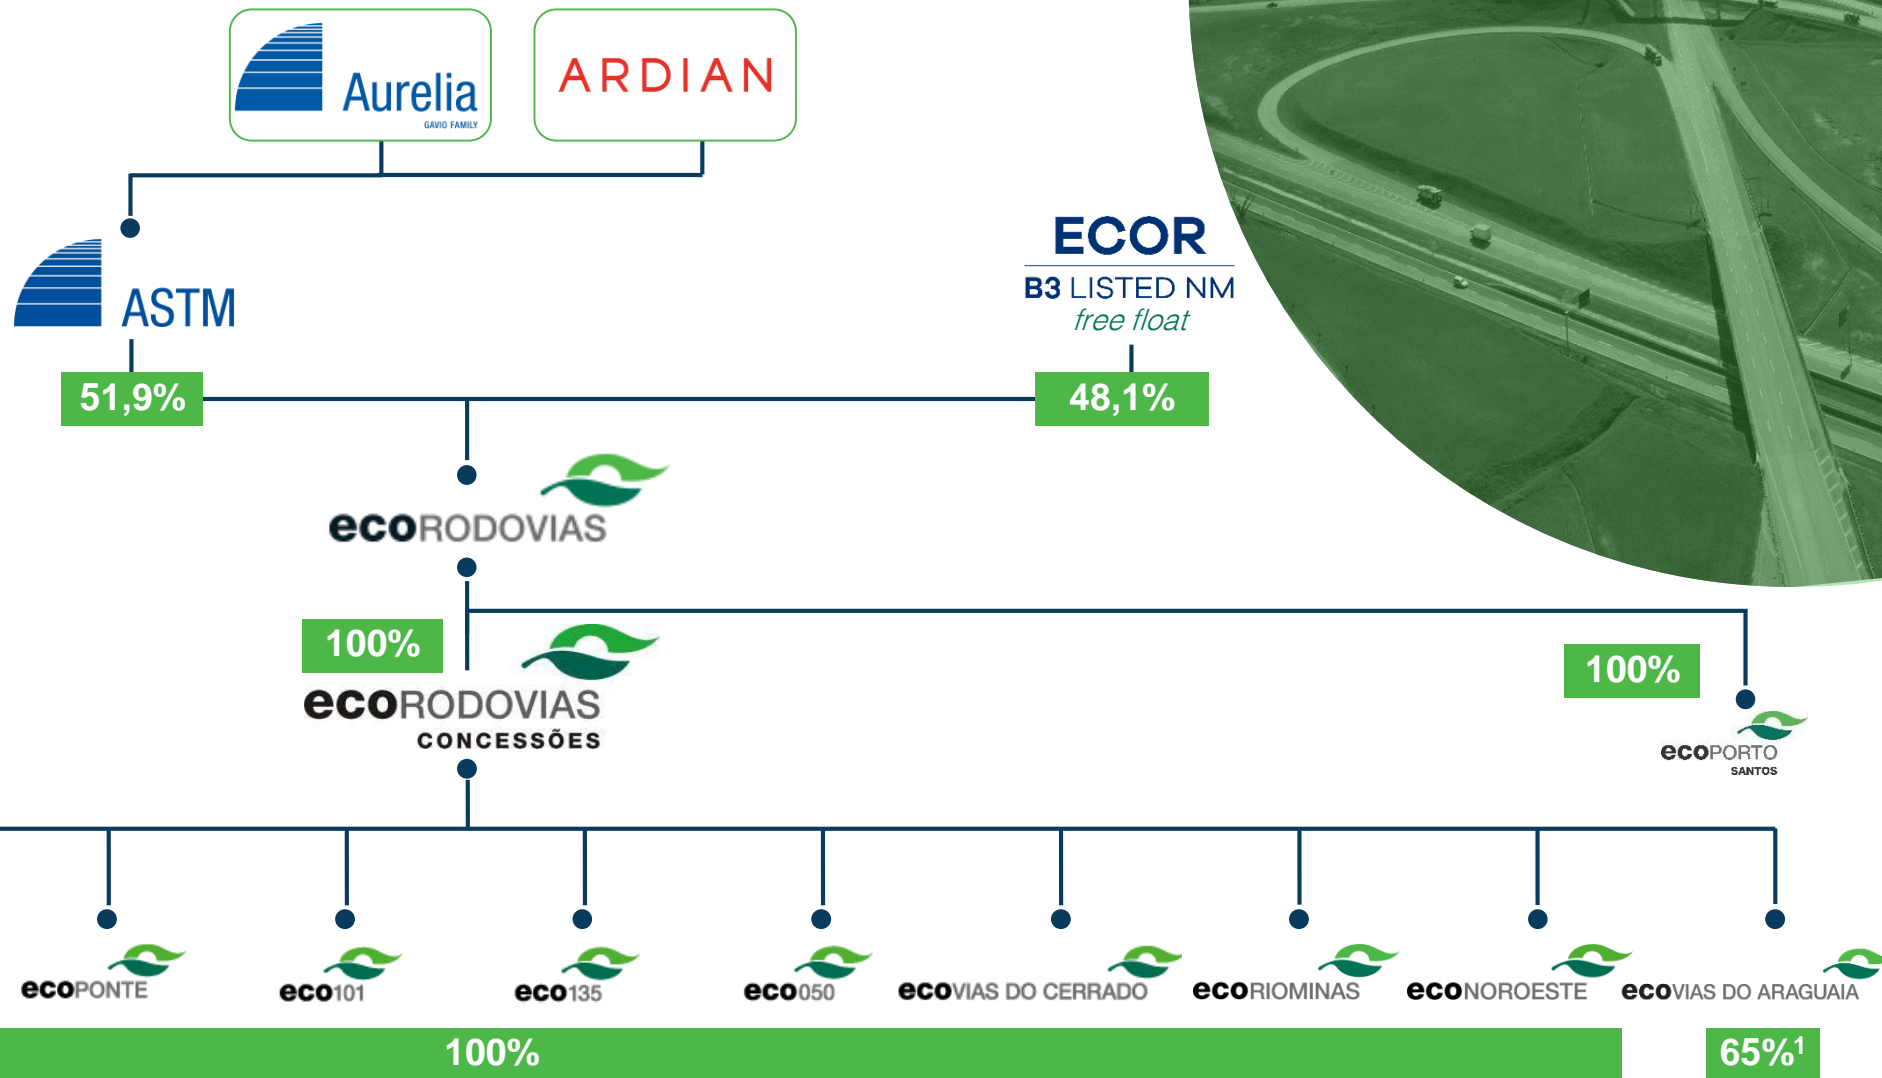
Aurelia
GAVIO FAMILY

ARDIAN

ASTM

ECOR
B3 LISTED NM
free float

51,9%

48,1%

ecoRODOVIAS

100%

ecoRODOVIAS
CONCESSÕES

100%

ecoPORTO
SANTOS

ecoPONTE

eco101

eco135

eco050

ecoVIAS DO CERRADO

ecoRIOMINAS

ecoNOROESTE

ecoVIAS DO ARAGUAIA

100%

65%$^1$